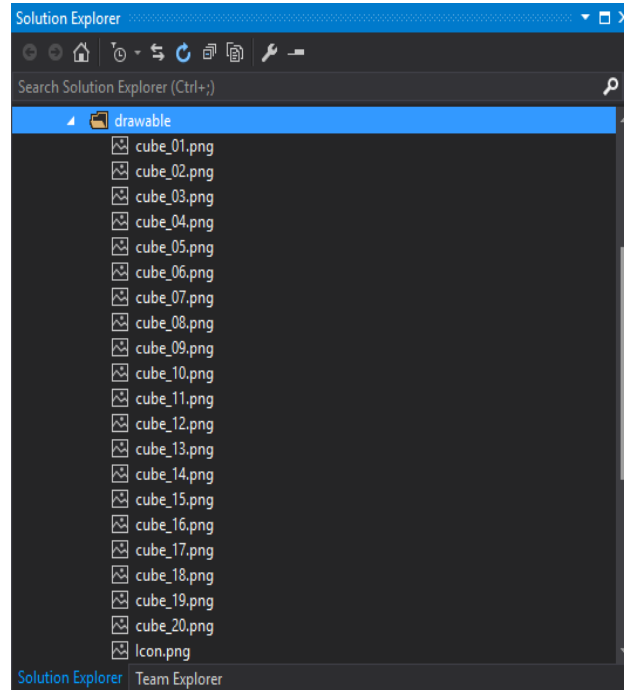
Solution Explorer

Search Solution Explorer (Ctrl+;)

drawable
cube_01.png
cube_02.png
cube_03.png
cube_04.png
cube_05.png
cube_06.png
cube_07.png
cube_08.png
cube_09.png
cube_10.png
cube_11.png
cube_12.png
cube_13.png
cube_14.png
cube_15.png
cube_16.png
cube_17.png
cube_18.png
cube_19.png
cube_20.png
Icon.png

Solution Explorer | Team Explorer